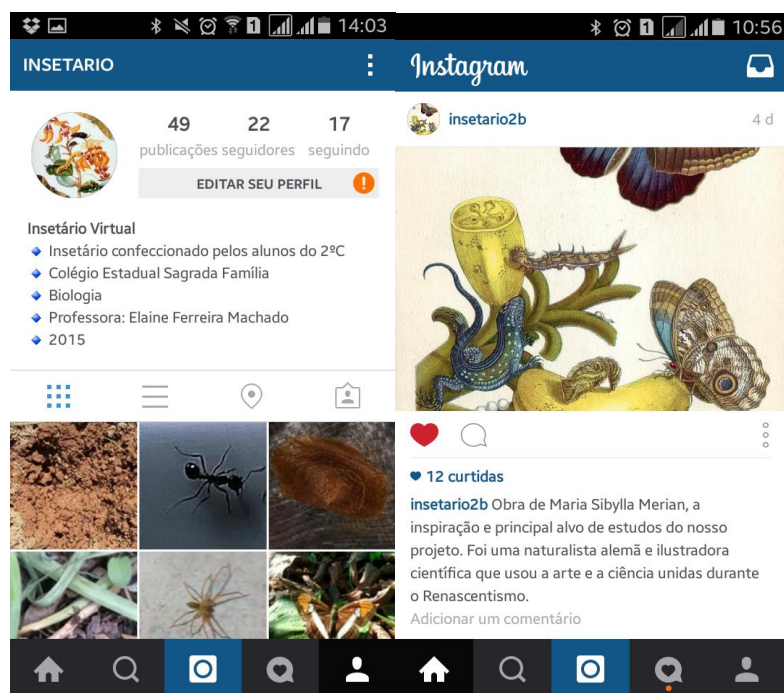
14:03

INSETARIO

49 publicações
22 seguidores
17 seguindo

EDITAR SEU PERFIL

Insetário Virtual
Insetário confeccionado pelos alunos do 2ºC
Colégio Estadual Sagrada Família
Biologia
Professora: Elaine Ferreira Machado
2015

10:56

Instagram

insetario2b
4 d

12 curtidas

insetario2b Obra de Maria Sibylla Merian, a inspiração e principal alvo de estudos do nosso projeto. Foi uma naturalista alemã e ilustradora científica que usou a arte e a ciência unidas durante o Renascentismo.

Adicionar um comentário